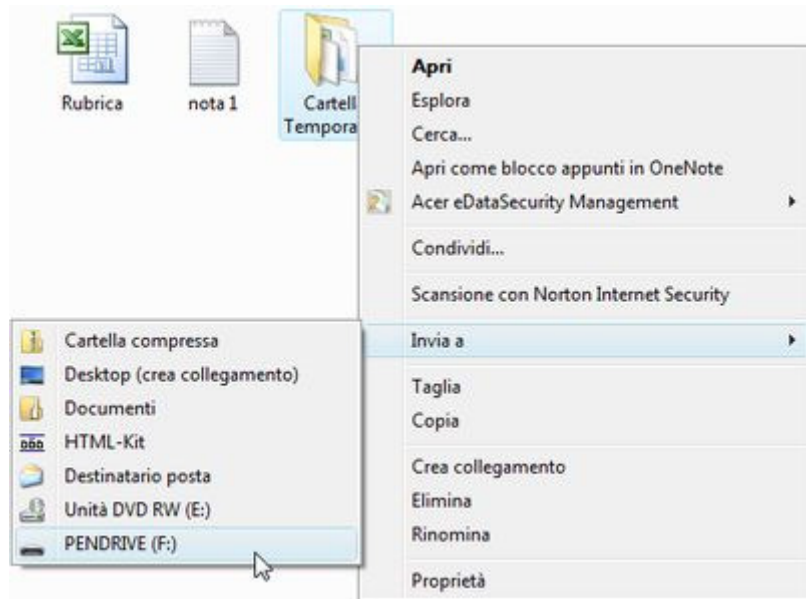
Rubrica

nota 1

Cartell
Tempora

Apri
Esplora
Cerca...
Apri come blocco appunti in OneNote
Acer eDataSecurity Management
Condividi...
Scansione con Norton Internet Security
Invia a
Taglia
Copia
Crea collegamento
Elimina
Rinomina
Proprietà

Cartella compressa
Desktop (crea collegamento)
Documenti
HTML-Kit
Destinatario posta
Unità DVD RW (E:)
PENDRIVE (F:)